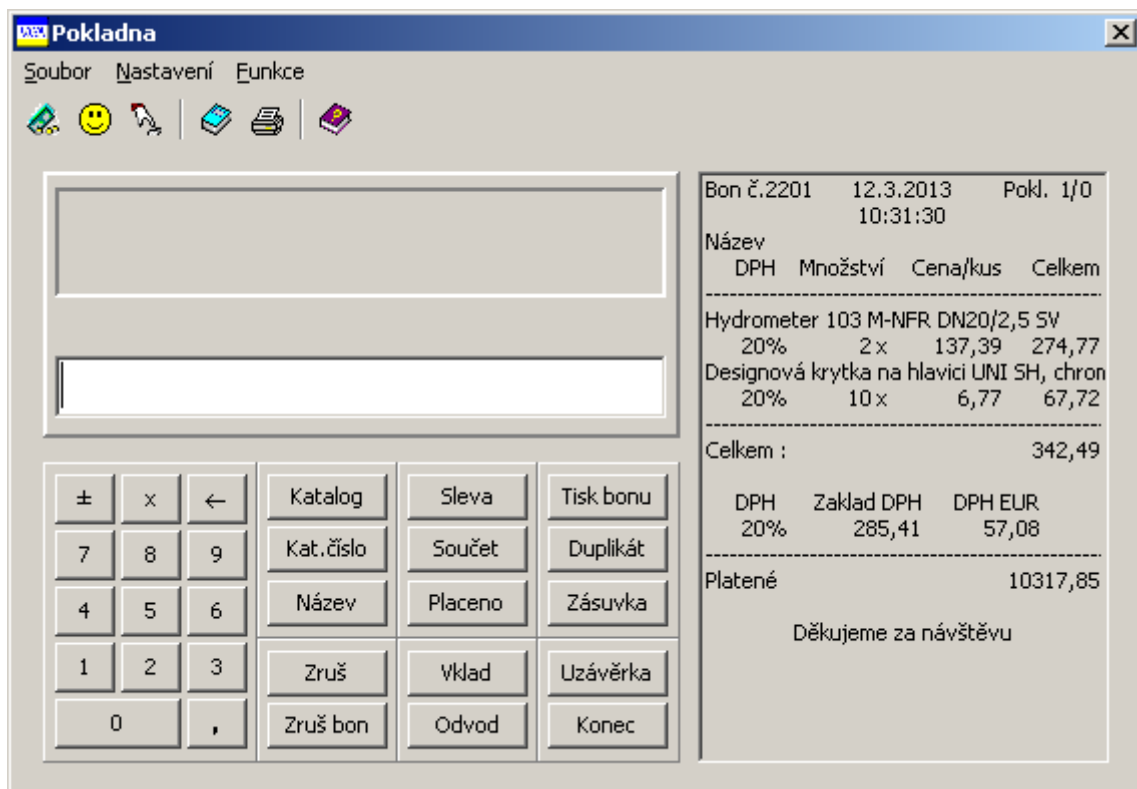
Pokladna

Soubor Nastavení Funkce

| ± | x | ← |
|---|---|---|
| 7 | 8 | 9 |
| 4 | 5 | 6 |
| 1 | 2 | 3 |
| 0 | | , |

Katalog
Kat.číslo
Název
Zruš
Zruš bon

Sleva
Součet
Placeno
Vklad
Odvod

Tisk bonu
Duplikát
Zásuvka
Uzávěrka
Konec

Bon č.2201 12.3.2013 Pokl. 1/0
10:31:30
Název
DPH Množství Cena/kus Celkem
Hydrometer 103 M-NFR DN20/2,5 SV
20% 2x 137,39 274,77
Designová krytka na hlavici UNI SH, chron
20% 10x 6,77 67,72
Celkem : 342,49

DPH Zaklad DPH DPH EUR
20% 285,41 57,08

Platené 10317,85

Děkujeme za návštěvu